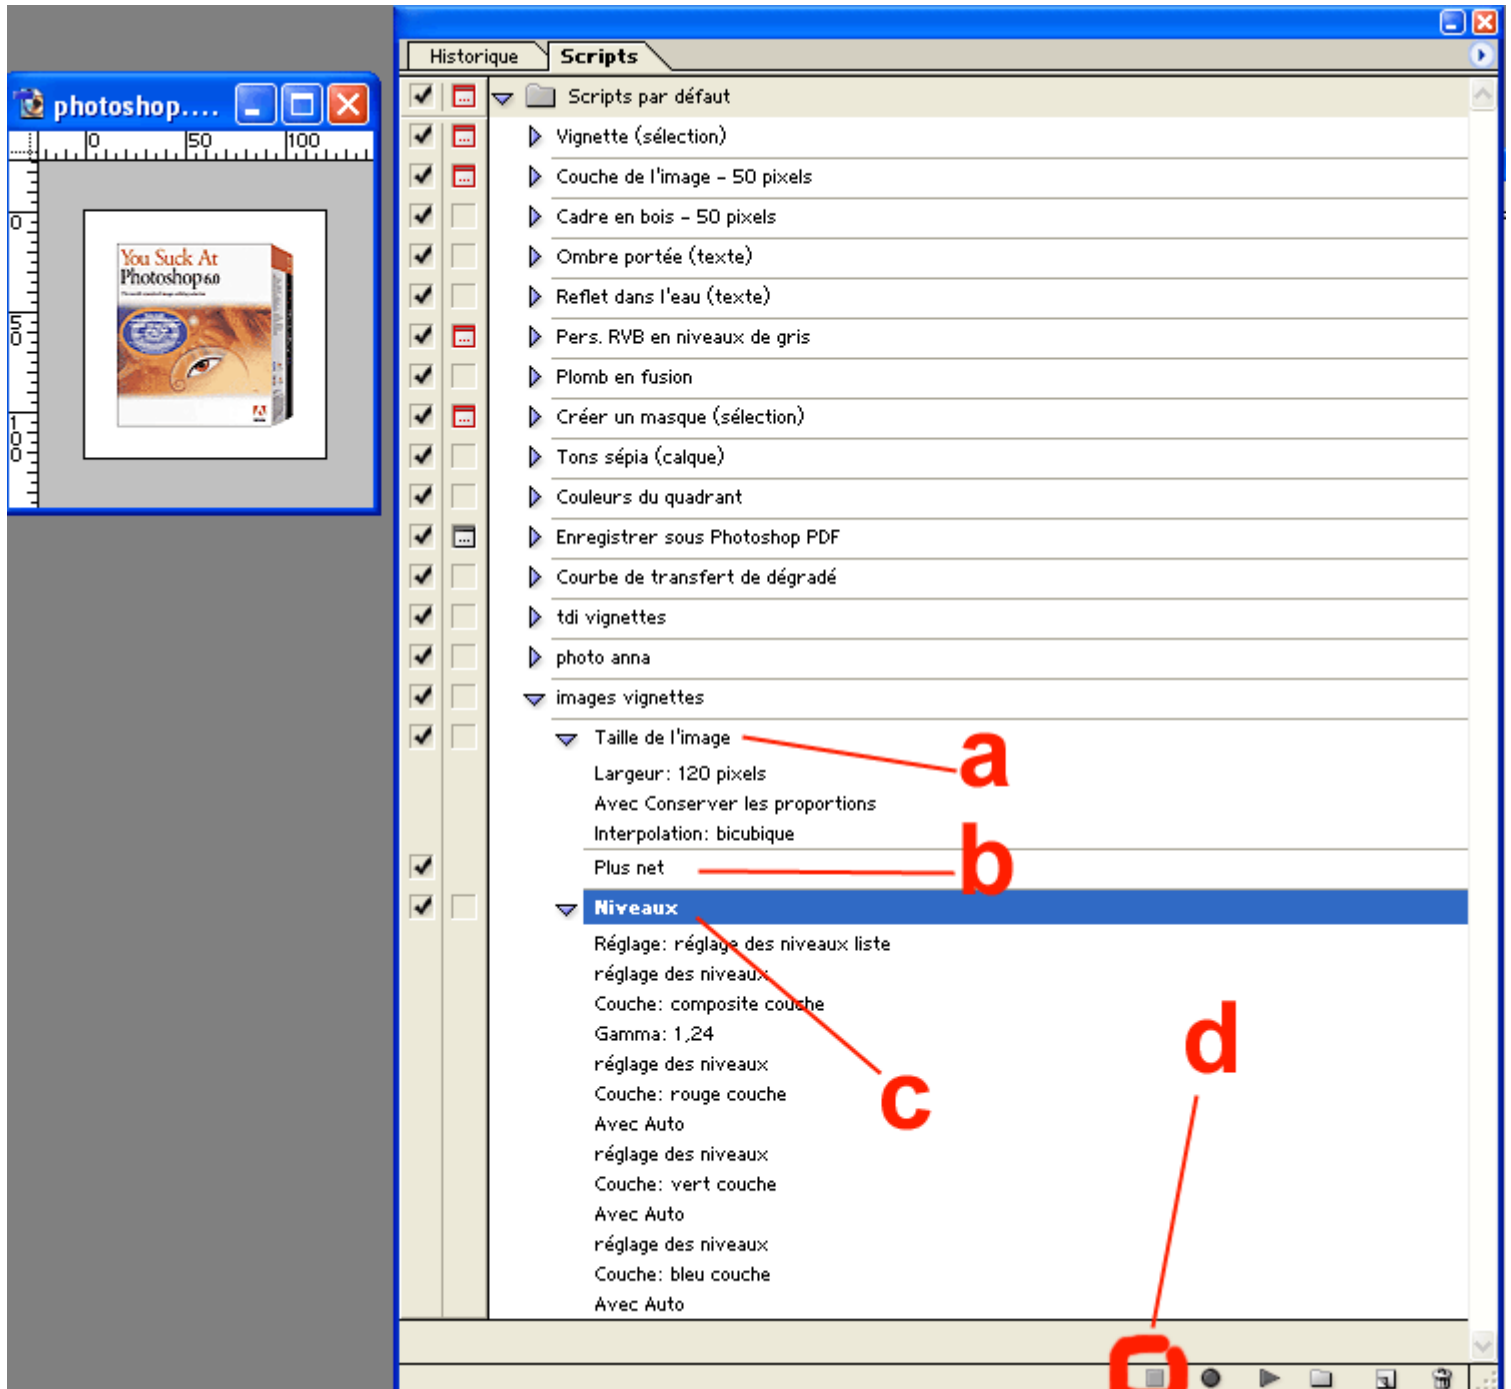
photoshop....

0 50 100

You Suck At Photoshop 6.0

Historique Scripts

Scripts par défaut
Vignette (sélection)
Couche de l'image - 50 pixels
Cadre en bois - 50 pixels
Ombre portée (texte)
Reflet dans l'eau (texte)
Pers. RVB en niveaux de gris
Plomb en fusion
Créer un masque (sélection)
Tons sépia (calque)
Couleurs du quadrant
Enregistrer sous Photoshop PDF
Courbe de transfert de dégradé
tdi vignettes
photo anna
images vignettes
Taille de l'image
Largeur: 120 pixels
Avec Conserver les proportions
Interpolation: bicubique
Plus net
Niveaux
Réglage: réglage des niveaux liste
réglage des niveaux
Couche: composite couche
Gamma: 1,24
réglage des niveaux
Couche: rouge couche
Avec Auto
réglage des niveaux
Couche: vert couche
Avec Auto
réglage des niveaux
Couche: bleu couche
Avec Auto

a
b
c
d